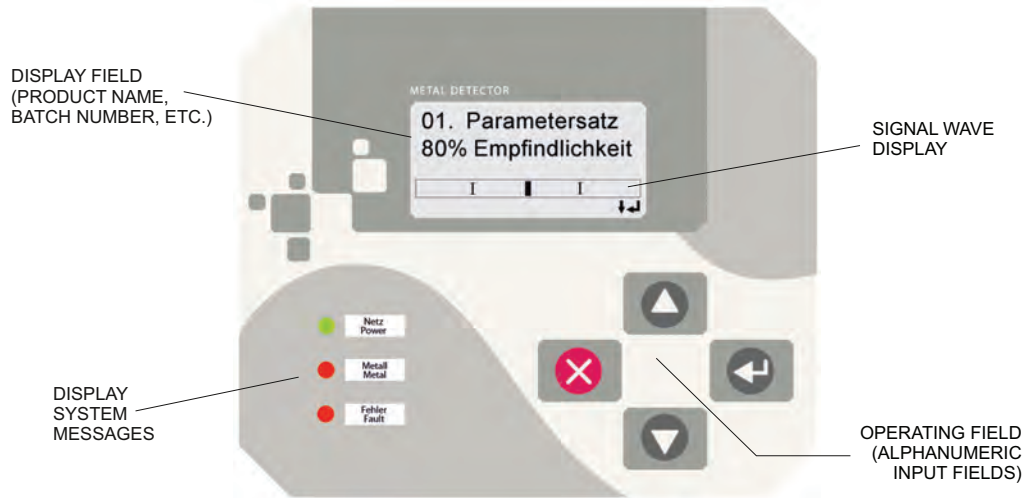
METAL DETECTOR

DISPLAY FIELD (PRODUCT NAME, BATCH NUMBER, ETC.)

01. Parametersatz
80% Empfindlichkeit

SIGNAL WAVE DISPLAY

Netz Power

Metall Metal

Fehler Fault

DISPLAY SYSTEM MESSAGES

OPERATING FIELD (ALPHANUMERIC INPUT FIELDS)